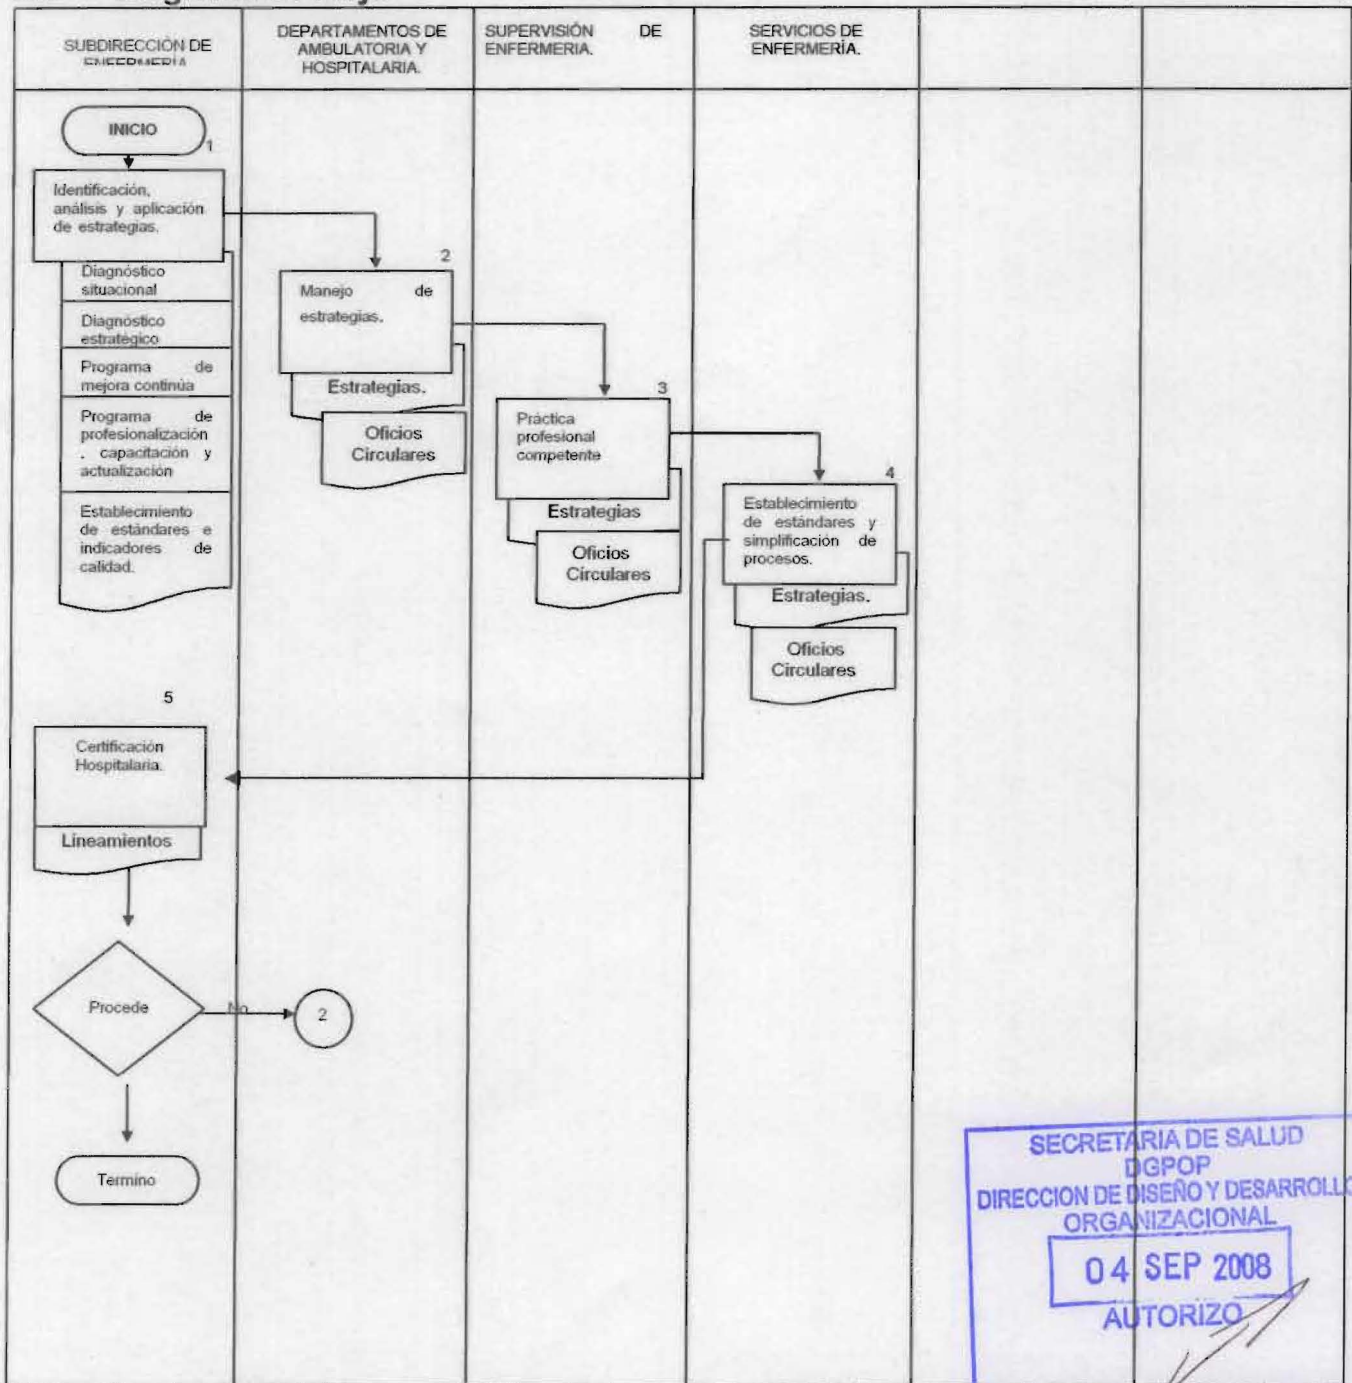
| SUBDIRECCIÓN DE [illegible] | DEPARTAMENTOS DE AMBULATORIA Y HOSPITALARIA. | SUPERVISIÓN DE ENFERMERIA. | SERVICIOS DE ENFERMERÍA. | | |
|---|---|---|---|---|---|

INICIO

1

Identificación, análisis y aplicación de estrategias.

Diagnóstico situacional

Diagnóstico estratégico

Programa de mejora continúa

Programa de profesionalización, capacitación y actualización

Establecimiento de estándares e indicadores de calidad.

2

Manejo de estrategias.

Estrategias.

Oficios Circulares

3

Práctica profesional competente

Estrategias

Oficios Circulares

4

Establecimiento de estándares y simplificación de procesos.

Estrategias.

Oficios Circulares

5

Certificación Hospitalaria.

Lineamientos

Procede

No

2

Termino

SECRETARIA DE SALUD
DGPOP
DIRECCION DE DISEÑO Y DESARROLLO ORGANIZACIONAL
04 SEP 2008
AUTORIZO